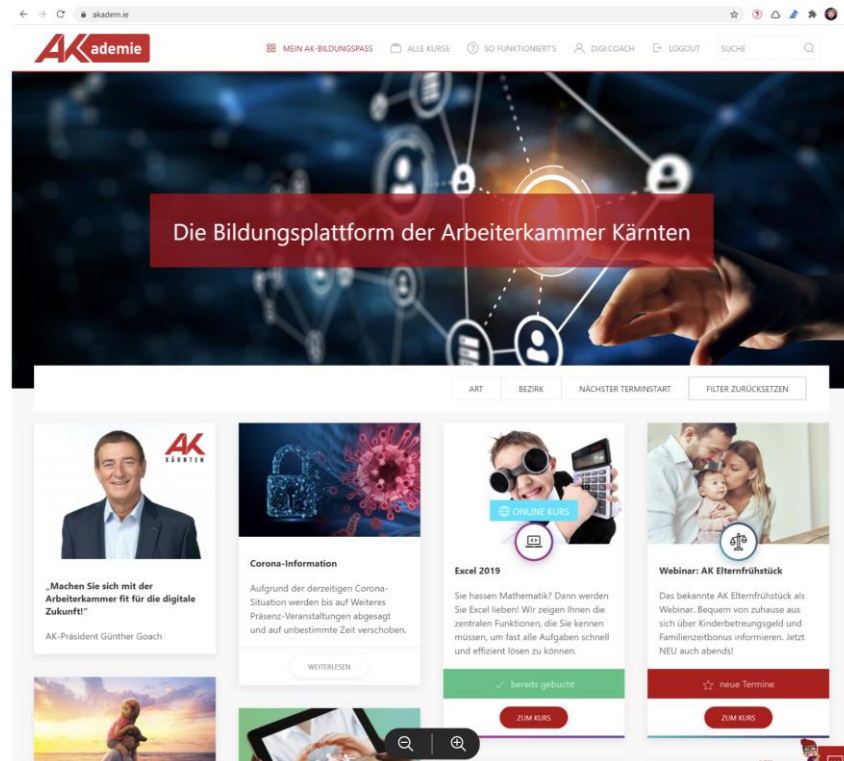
akadem.ie

AKademie

MEIN AK-BILDUNGSPASS ALLE KURSE SO FUNKTIONIERT'S DIGI.COACH LOGOUT SUCHE

Die Bildungsplattform der Arbeiterkammer Kärnten

ART BEZIRK NÄCHSTER TERMINSTART FILTER ZURÜCKSETZEN

AK KÄRNTEN

„Machen Sie sich mit der Arbeiterkammer fit für die digitale Zukunft!"

AK-Präsident Günther Goach

Corona-Information

Aufgrund der derzeitigen Corona-Situation werden bis auf Weiteres Präsenz-Veranstaltungen abgesagt und auf unbestimmte Zeit verschoben.

WEITERLESEN

ONLINE KURS

Excel 2019

Sie hassen Mathematik? Dann werden Sie Excel lieben! Wir zeigen Ihnen die zentralen Funktionen, die Sie kennen müssen, um fast alle Aufgaben schnell und effizient lösen zu können.

bereits gebucht

ZUM KURS

Webinar: AK Elternfrühstück

Das bekannte AK Elternfrühstück als Webinar. Bequem von zuhause aus sich über Kinderbetreuungsgeld und Familienzeitbonus informieren. Jetzt NEU auch abends!

neue Termine

ZUM KURS